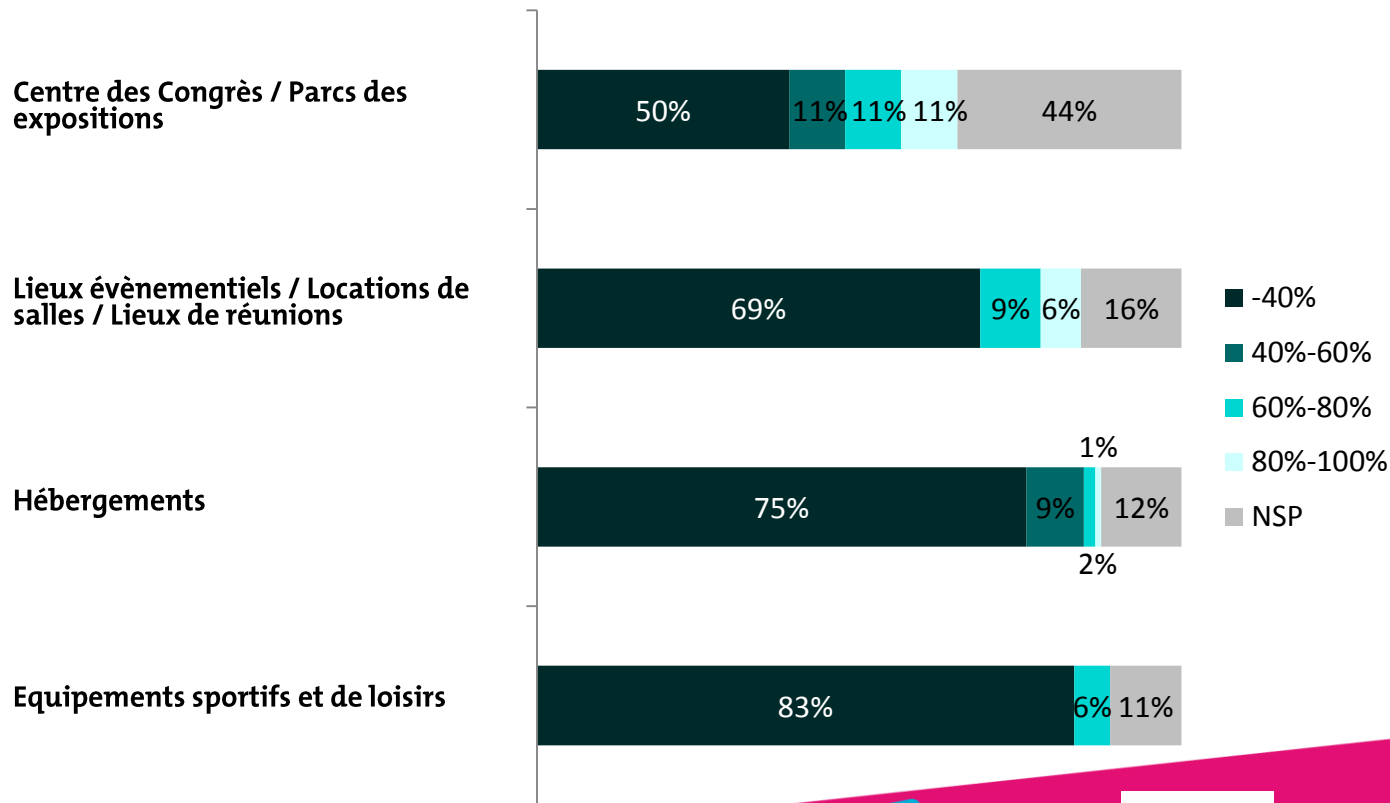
Centre des Congrès / Parcs des expositions

50% 11% 11% 11% 44%

Lieux évènementiels / Locations de salles / Lieux de réunions

69% 9% 6% 16%

Hébergements

75% 9% 1% 2% 12%

Equipements sportifs et de loisirs

83% 6% 11%

-40%
40%-60%
60%-80%
80%-100%
NSP